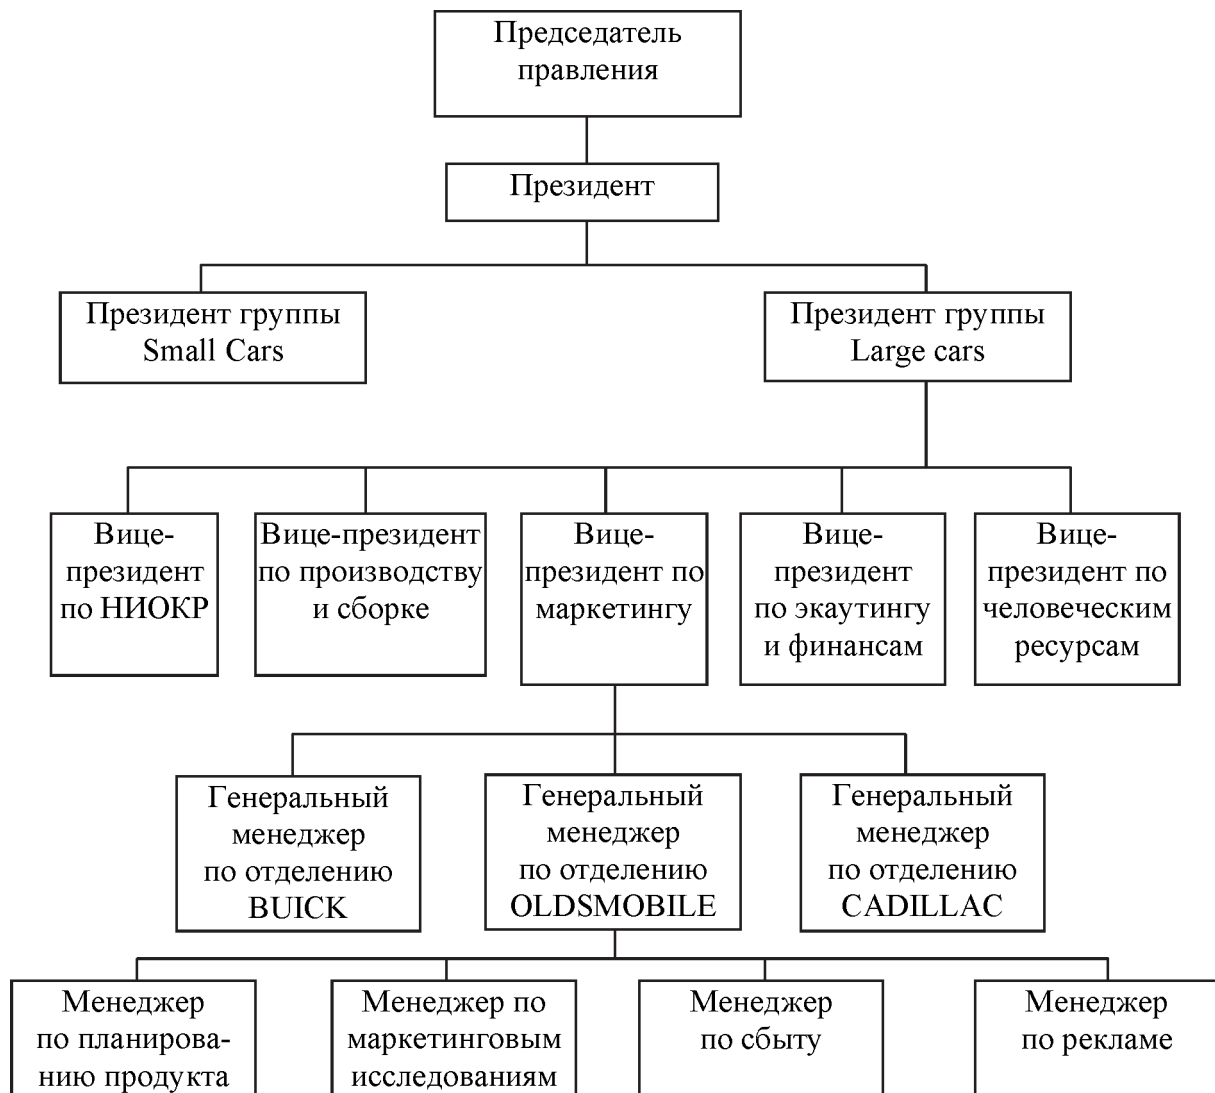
Председатель правления

Президент

Президент группы Small Cars

Президент группы Large cars

Вице-президент по НИОКР

Вице-президент по производству и сборке

Вице-президент по маркетингу

Вице-президент по экаутингу и финансам

Вице-президент по человеческим ресурсам

Генеральный менеджер по отделению BUICK

Генеральный менеджер по отделению OLDSMOBILE

Генеральный менеджер по отделению CADILLAC

Менеджер по планированию продукта

Менеджер по маркетинговым исследованиям

Менеджер по сбыту

Менеджер по рекламе